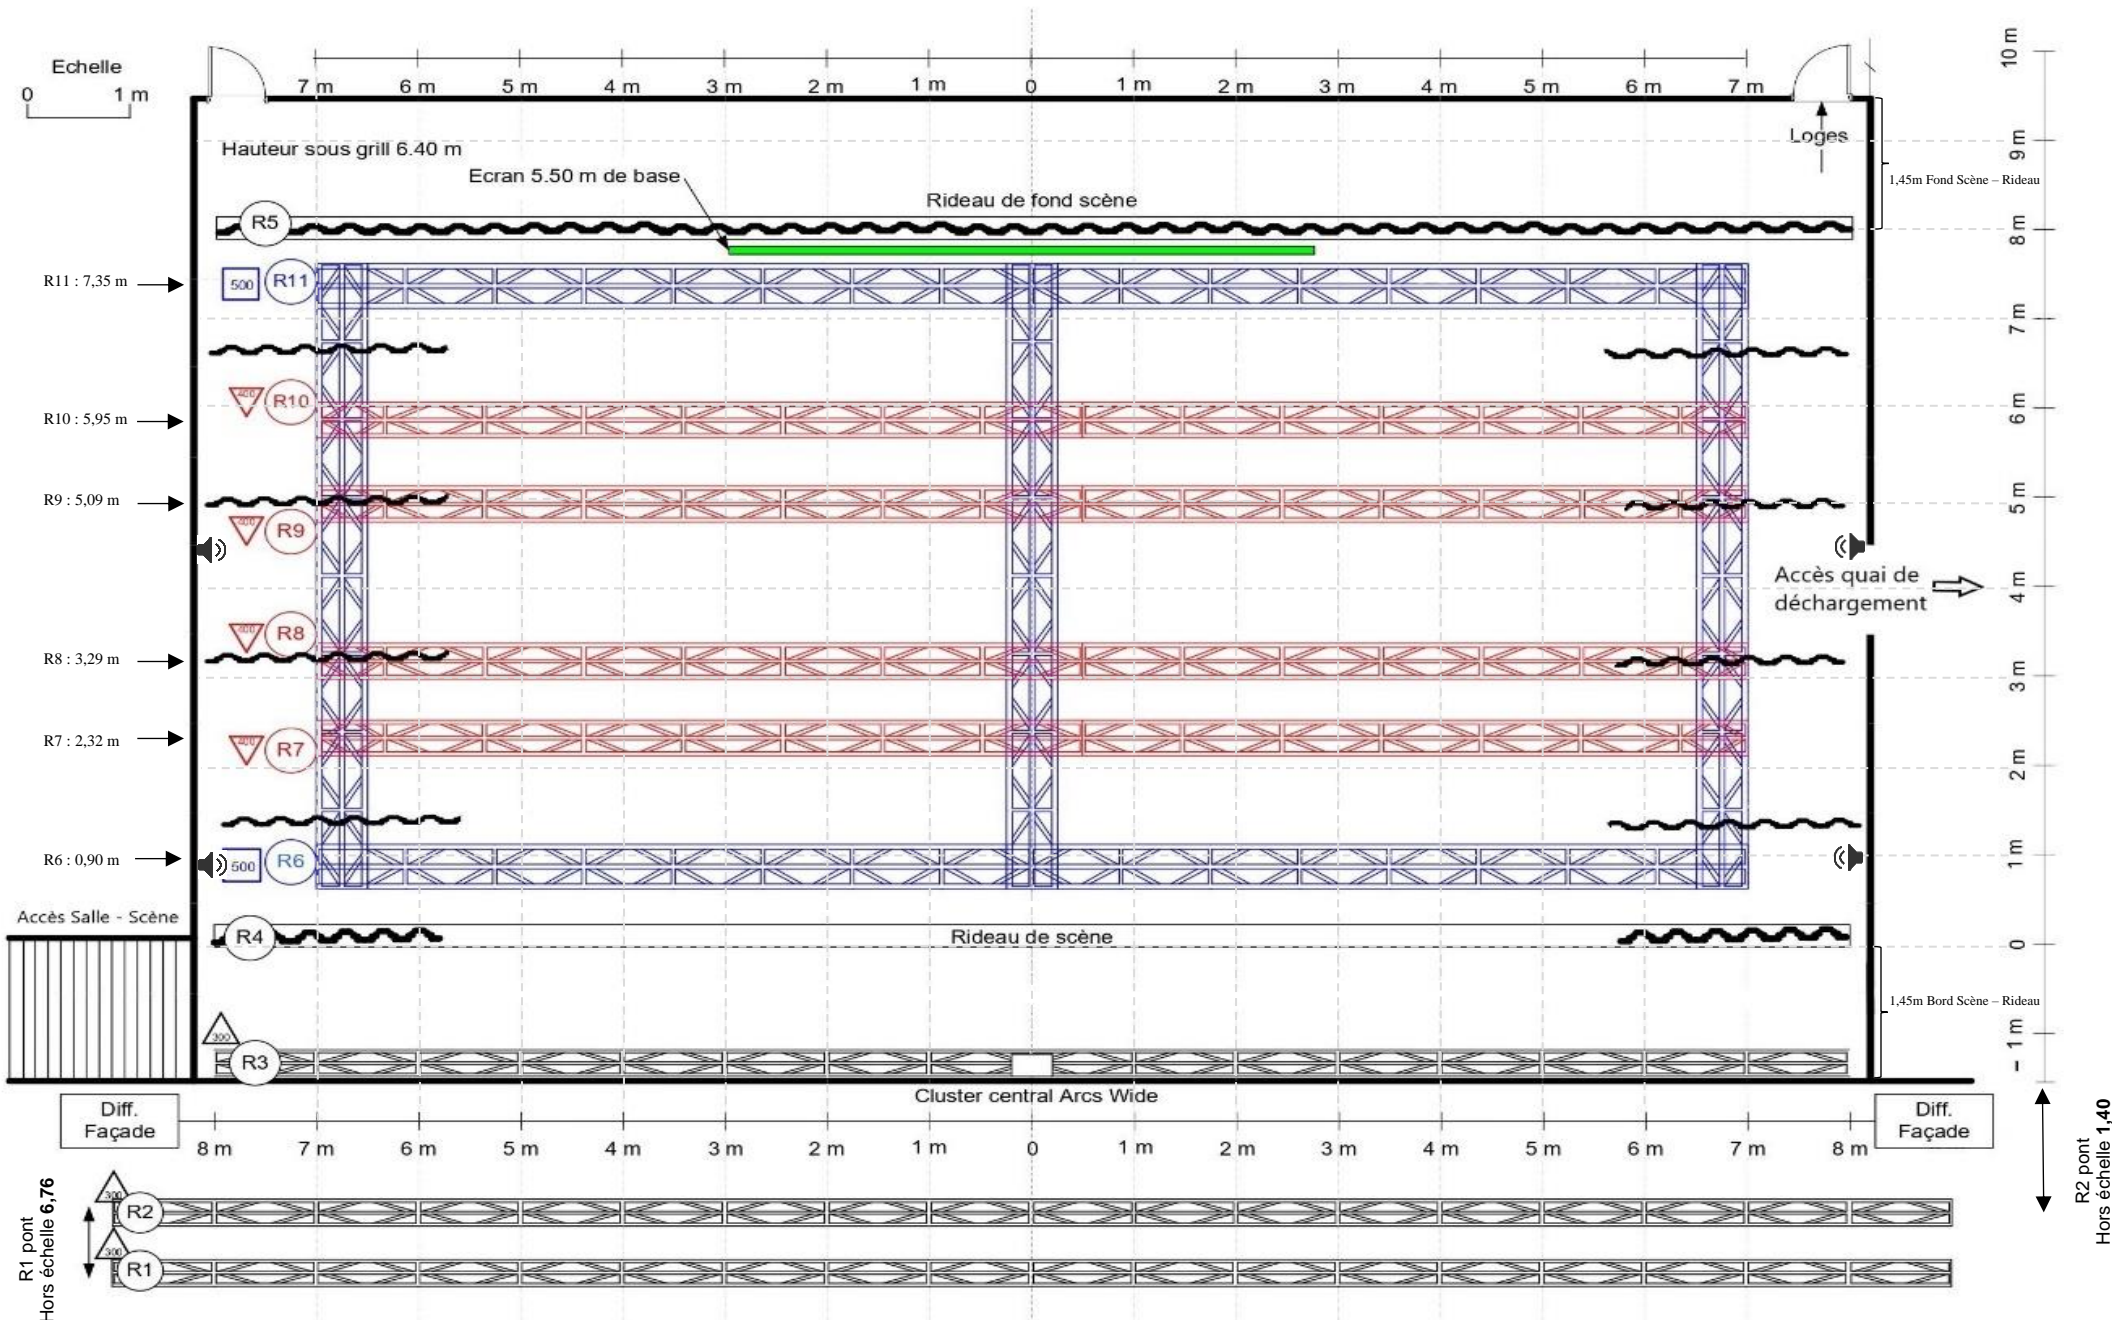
Echelle
0 1 m

7 m 6 m 5 m 4 m 3 m 2 m 1 m 0 1 m 2 m 3 m 4 m 5 m 6 m 7 m

10 m
9 m
8 m
7 m
6 m
5 m
4 m
3 m
2 m
1 m
0
– 1 m

Loges

Hauteur sous grill 6.40 m

Ecran 5.50 m de base

Rideau de fond scène

1,45m Fond Scène – Rideau

R5

R11 : 7,35 m
500 R11

R10 : 5,95 m
400 R10

R9 : 5,09 m
400 R9

Accès quai de déchargement

R8 : 3,29 m
400 R8

R7 : 2,32 m
400 R7

R6 : 0,90 m
500 R6

Accès Salle - Scène

R4
Rideau de scène

1,45m Bord Scène – Rideau

300
R3

Cluster central Arcs Wide

Diff. Façade

Diff. Façade

8 m 7 m 6 m 5 m 4 m 3 m 2 m 1 m 0 1 m 2 m 3 m 4 m 5 m 6 m 7 m 8 m

300
R2

300
R1

R1 pont
Hors échelle **6,76**

R2 pont
Hors échelle **1,40**